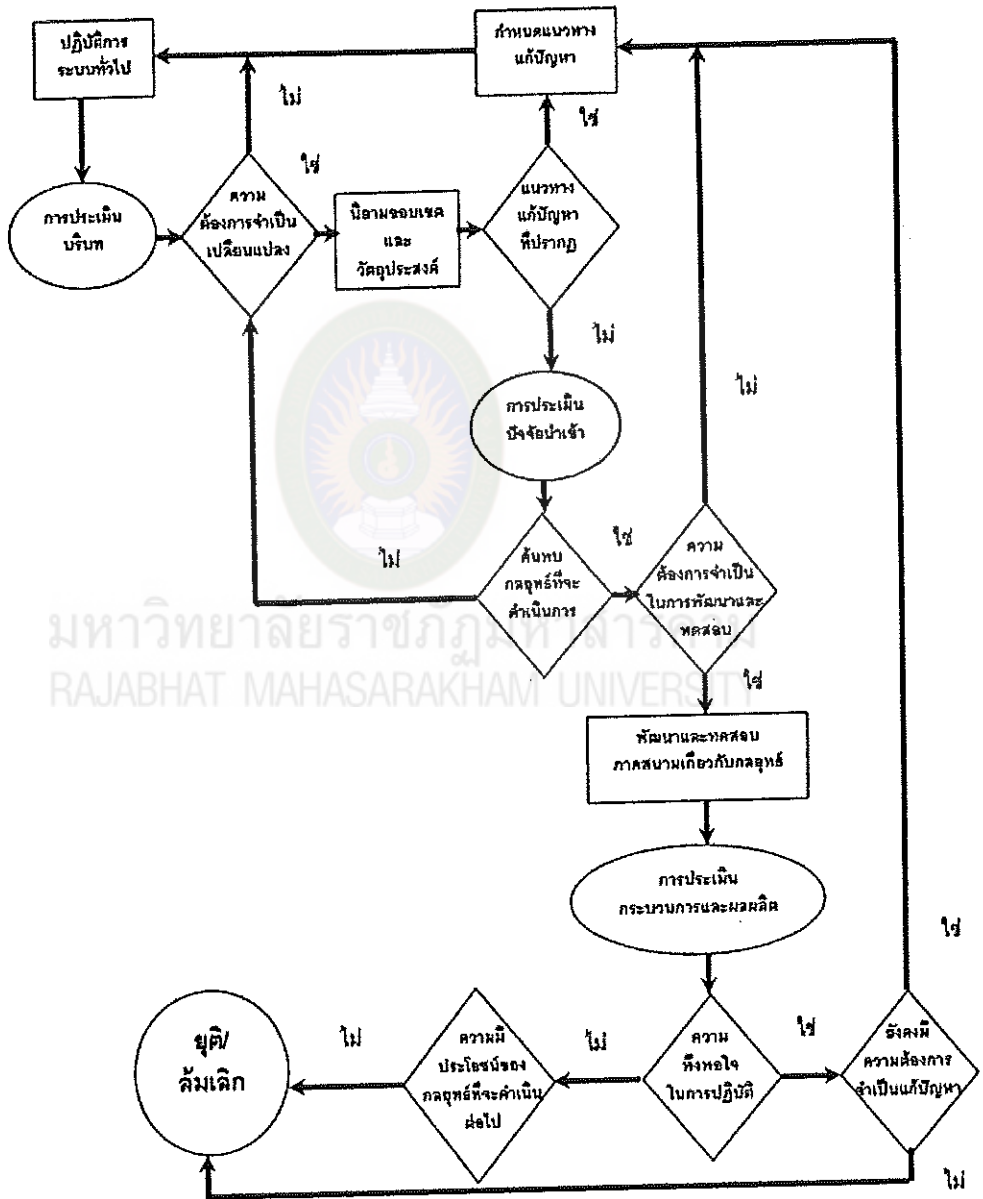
ปฏิบัติการระบบทั่วไป

กำหนดแนวทางแก้ปัญหา

ไม่

ใช่

ใช่

การประเมินบริบท

ความต้องการจำเป็นเปลี่ยนแปลง

นิยามขอบเขตและวัตถุประสงค์

แนวทางแก้ปัญหาที่ปรากฏ

ไม่

ไม่

การประเมินปัจจัยนำเข้า

ไม่

ค้นพบกลยุทธ์ที่จะดำเนินการ

ใช่

ความต้องการจำเป็นในการพัฒนาและทดสอบ

มหาวิทยาลัยราชภัฏมหาสารคาม
RAJABHAT MAHASARAKHAM UNIVERSITY

ใช่

พัฒนาและทดสอบภาคสนามเกี่ยวกับกลยุทธ์

การประเมินกระบวนการและผลผลิต

ใช่

ยุติ/ล้มเลิก

ไม่

ความมีประโยชน์ของกลยุทธ์ที่จะดำเนินต่อไป

ไม่

ความพึงพอใจในการปฏิบัติ

ใช่

ยังคงมีความต้องการจำเป็นแก้ปัญหา

ไม่